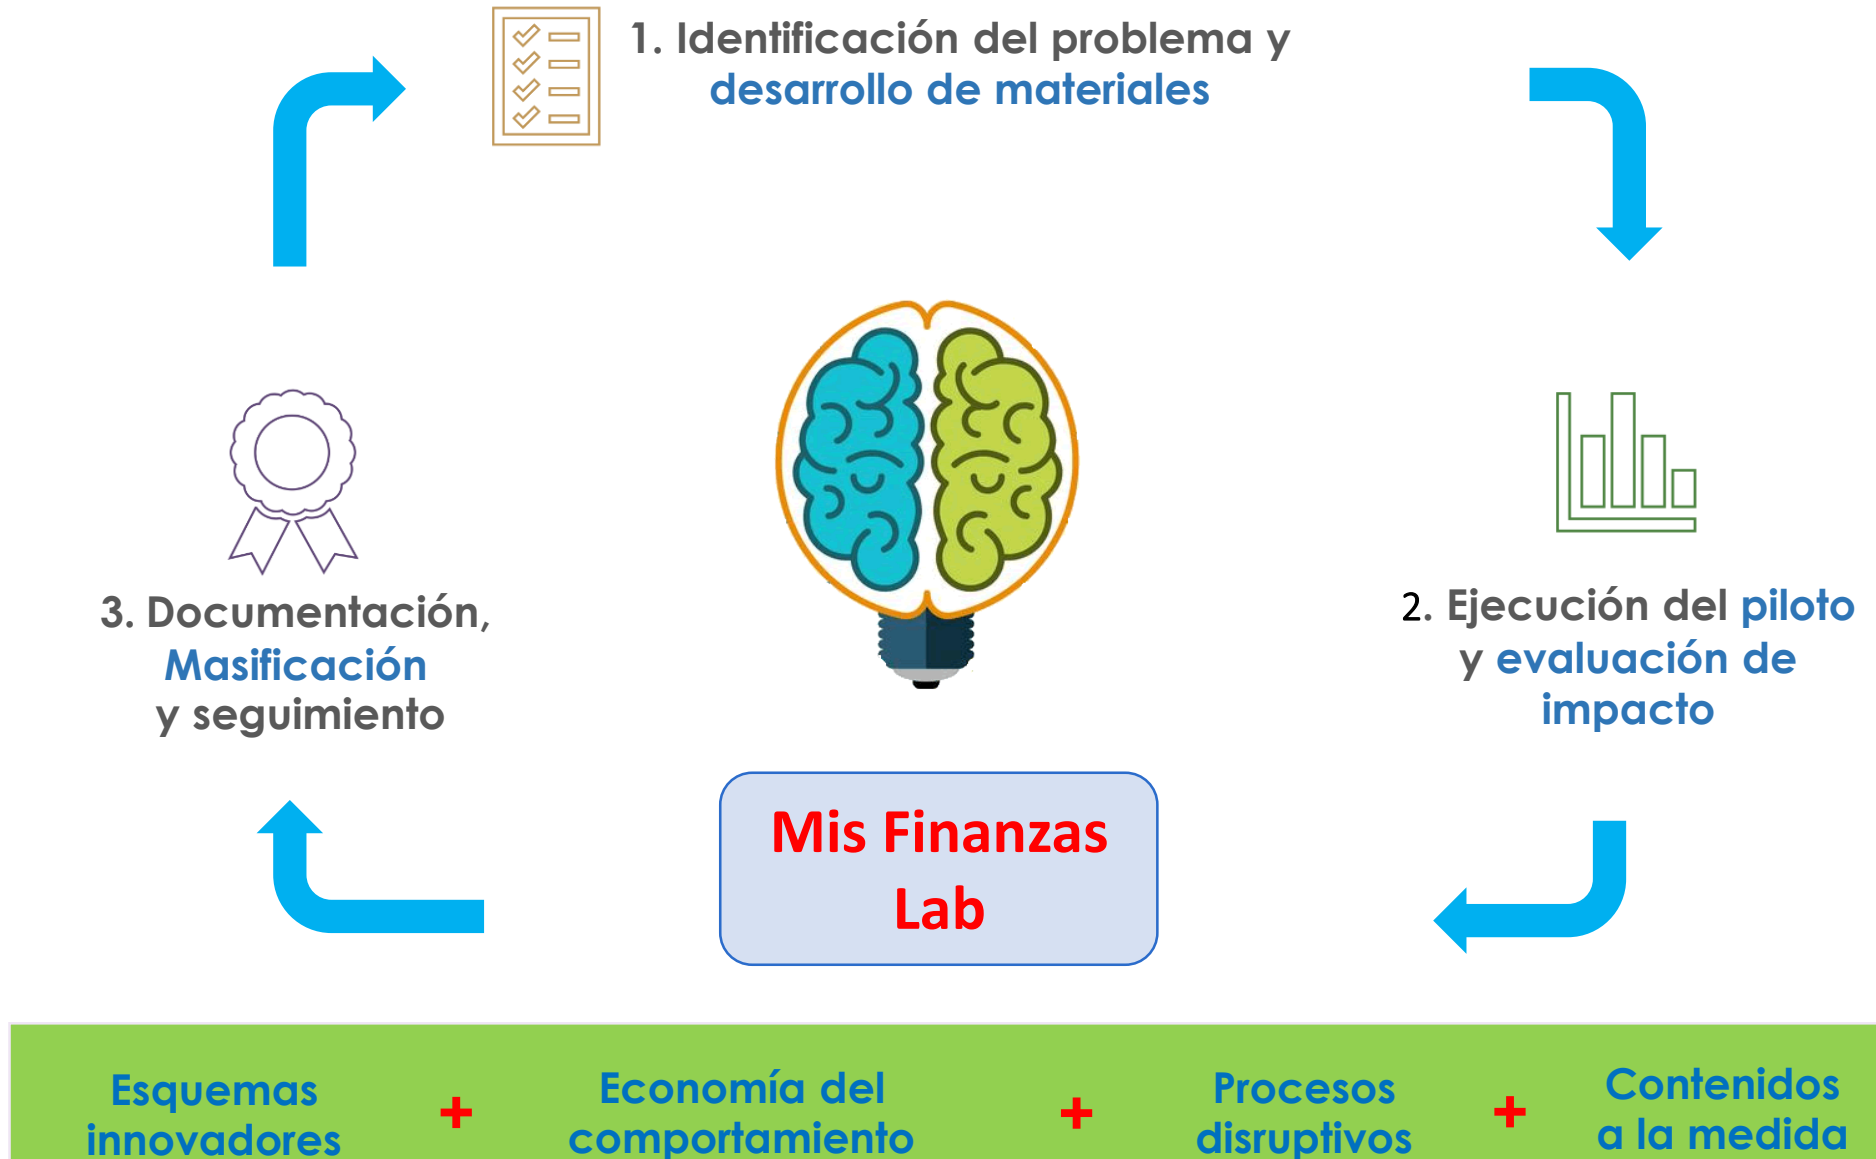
1. Identificación del problema y desarrollo de materiales

2. Ejecución del piloto y evaluación de impacto

3. Documentación, Masificación y seguimiento

Mis Finanzas Lab

Esquemas innovadores + Economía del comportamiento + Procesos disruptivos + Contenidos a la medida